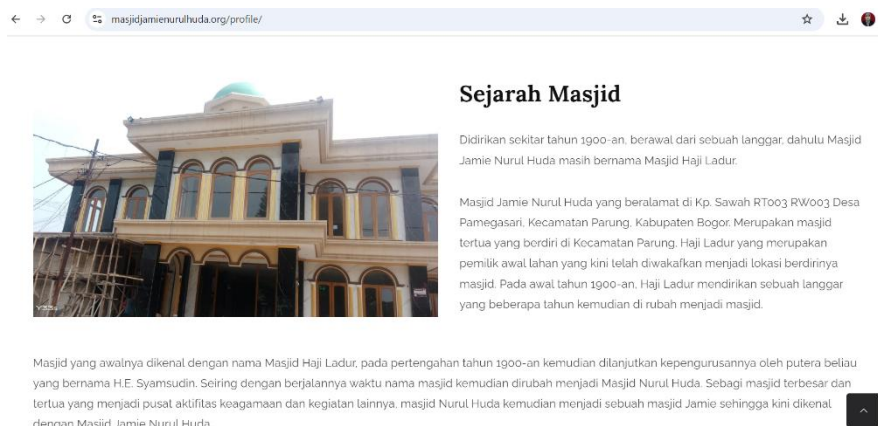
masjidjamienurulhuda.org/profile/

Sejarah Masjid

Didirikan sekitar tahun 1900-an, berawal dari sebuah langgar, dahulu Masjid Jamie Nurul Huda masih bernama Masjid Haji Ladur.

Masjid Jamie Nurul Huda yang beralamat di Kp. Sawah RT003 RW003 Desa Pamegasari, Kecamatan Parung, Kabupaten Bogor. Merupakan masjid tertua yang berdiri di Kecamatan Parung. Haji Ladur yang merupakan pemilik awal lahan yang kini telah diwakafkan menjadi lokasi berdirinya masjid. Pada awal tahun 1900-an, Haji Ladur mendirikan sebuah langgar yang beberapa tahun kemudian di rubah menjadi masjid.

Masjid yang awalnya dikenal dengan nama Masjid Haji Ladur, pada pertengahan tahun 1900-an kemudian dilanjutkan kepengurusannya oleh putera beliau yang bernama H.E. Syamsudin. Seiring dengan berjalannya waktu nama masjid kemudian dirubah menjadi Masjid Nurul Huda. Sebagi masjid terbesar dan tertua yang menjadi pusat aktifitas keagamaan dan kegiatan lainnya, masjid Nurul Huda kemudian menjadi sebuah masjid Jamie sehingga kini dikenal dengan Masjid Jamie Nurul Huda.